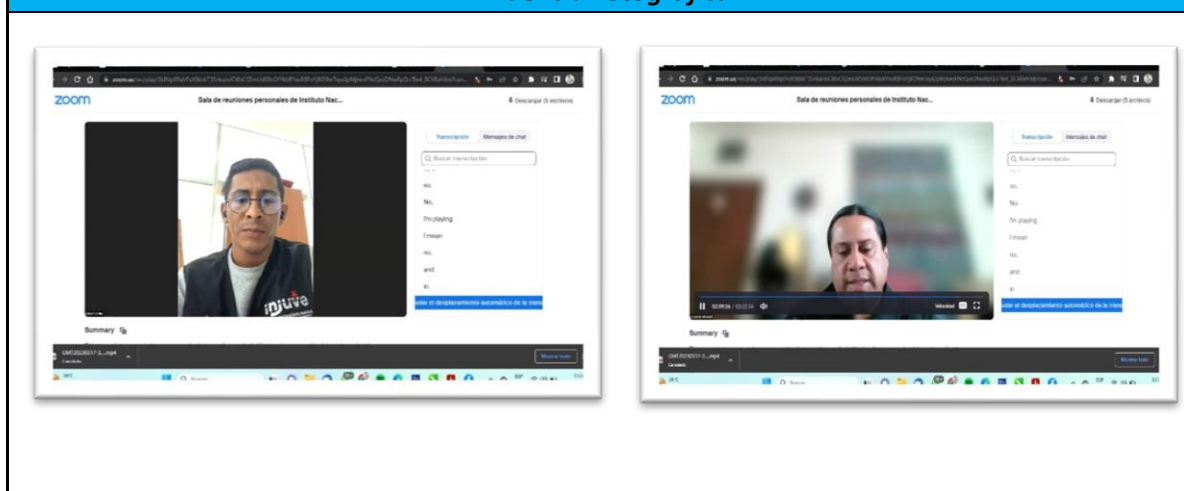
zoom
Sala de reuniones personales de Instituto Nac...
Descargar (5 archivos)
Transcripción
Mensajes de chat
Buscar transcripción
no,
No,
I'm playing
I mean
no,
and
in
udar el desplazamiento automático de la trans
injuve
Summary
Mostrar todo

zoom
Sala de reuniones personales de Instituto Nac...
Descargar (5 archivos)
Transcripción
Mensajes de chat
Buscar transcripción
no,
No,
I'm playing
I mean
no,
and
in
udar el desplazamiento automático de la trans
Velocidad
Summary
Mostrar todo